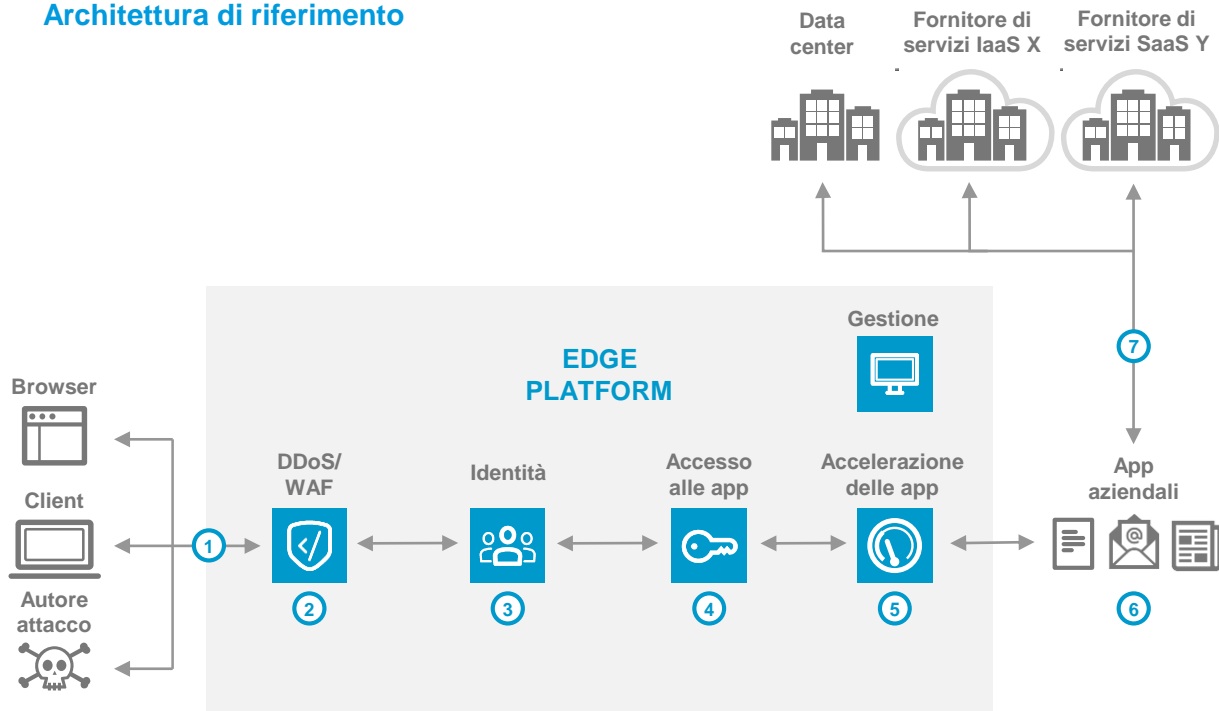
Architettura di riferimento

Data center

Fornitore di servizi IaaS X

Fornitore di servizi SaaS Y

Gestione

EDGE PLATFORM

7

Browser

Client

Autore attacco

1

DDoS/ WAF

2

Identità

3

Accesso alle app

4

Accelerazione delle app

5

App aziendali

6